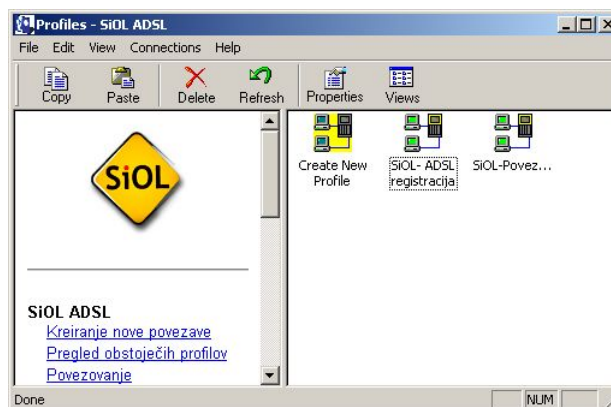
Profiles - SiOL ADSL

File Edit View Connections Help

Copy Paste Delete Refresh Properties Views

SiOL

SiOL ADSL

Kreiranje nove povezave

Pregled obstoječih profilov

Povezovanje

Create New Profile

SiOL- ADSL registracija

SiOL-Povez...

Done

NUM